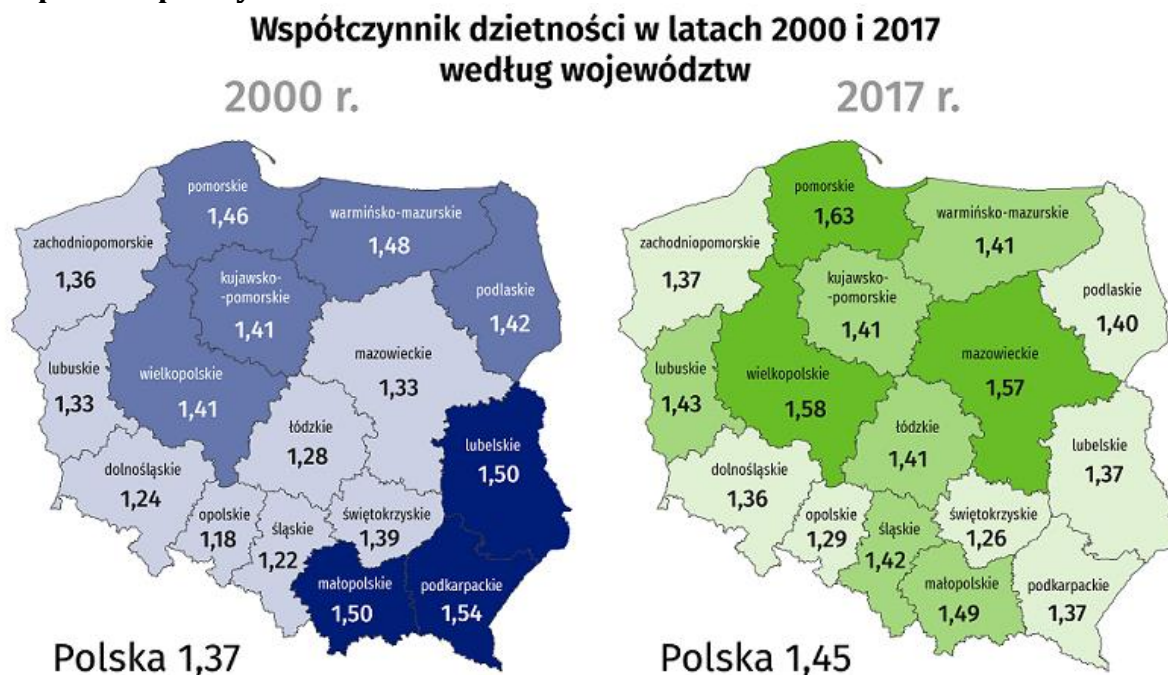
Współczynnik dzietności w latach 2000 i 2017 według województw

2000 r.

pomorskie 1,46
warmińsko-mazurskie 1,48
zachodniopomorskie 1,36
kujawsko-pomorskie 1,41
podlaskie 1,42
mazowieckie 1,33
lubuskie 1,33
wielkopolskie 1,41
łódzkie 1,28
lubelskie 1,50
dolnośląskie 1,24
opolskie 1,18
śląskie 1,22
świętokrzyskie 1,39
małopolskie 1,50
podkarpackie 1,54

Polska 1,37

2017 r.

pomorskie 1,63
warmińsko-mazurskie 1,41
zachodniopomorskie 1,37
kujawsko-pomorskie 1,41
podlaskie 1,40
mazowieckie 1,57
lubuskie 1,43
wielkopolskie 1,58
łódzkie 1,41
lubelskie 1,37
dolnośląskie 1,36
opolskie 1,29
śląskie 1,42
świętokrzyskie 1,26
małopolskie 1,49
podkarpackie 1,37

Polska 1,45